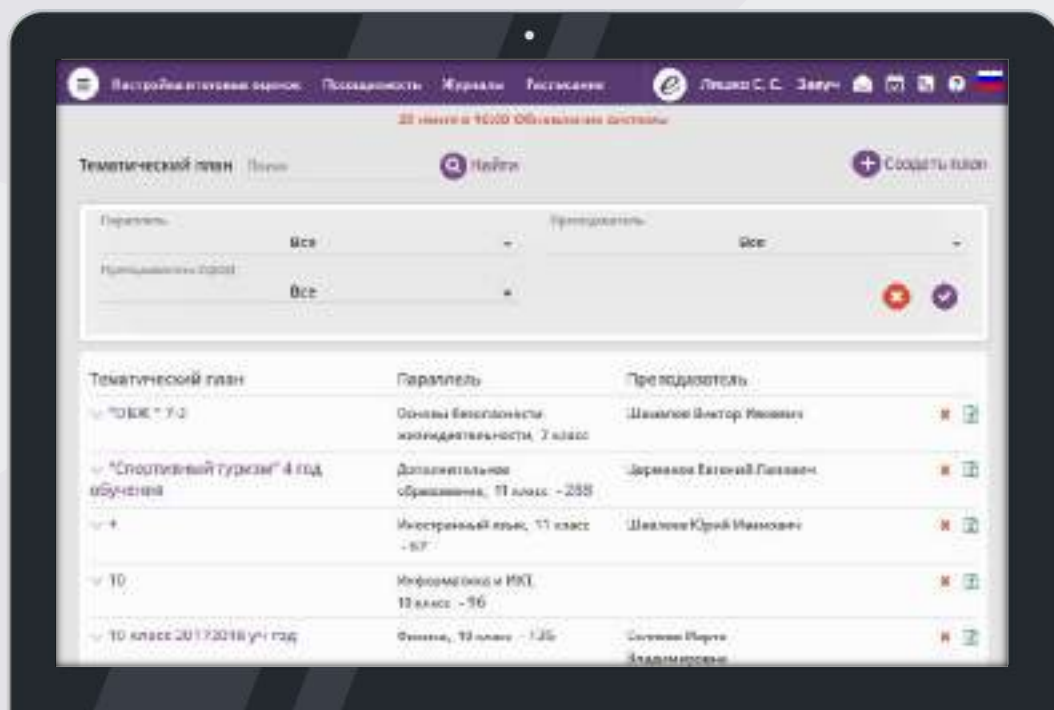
Настройка итоговых оценок Посещаемость Журналы Расписание Лещенко С. С. Завуч

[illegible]

Тематический план Поиск Найти Создать план

Параллель
Все

Преподаватель
Все

Преподаватель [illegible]
Все

| Тематический план | Параллель | Преподаватель |
|---|---|---|
| "ОБЖ" 7-2 | Основы безопасности жизнедеятельности, 7 класс | Шишкин Виктор Иванович |
| "Спортивный туризм" 4 год обучения | Дополнительное образование, 11 класс - 288 | Зарипов Евгений Павлович |
| + | Иностранный язык, 11 класс - 67 | Шилов Юрий Иванович |
| 10 | Информатика и ИКТ, 10 класс - 96 | |
| 10 класс 2017/2018 уч год | Физика, 10 класс - 135 | Сычева Марта Владимировна |